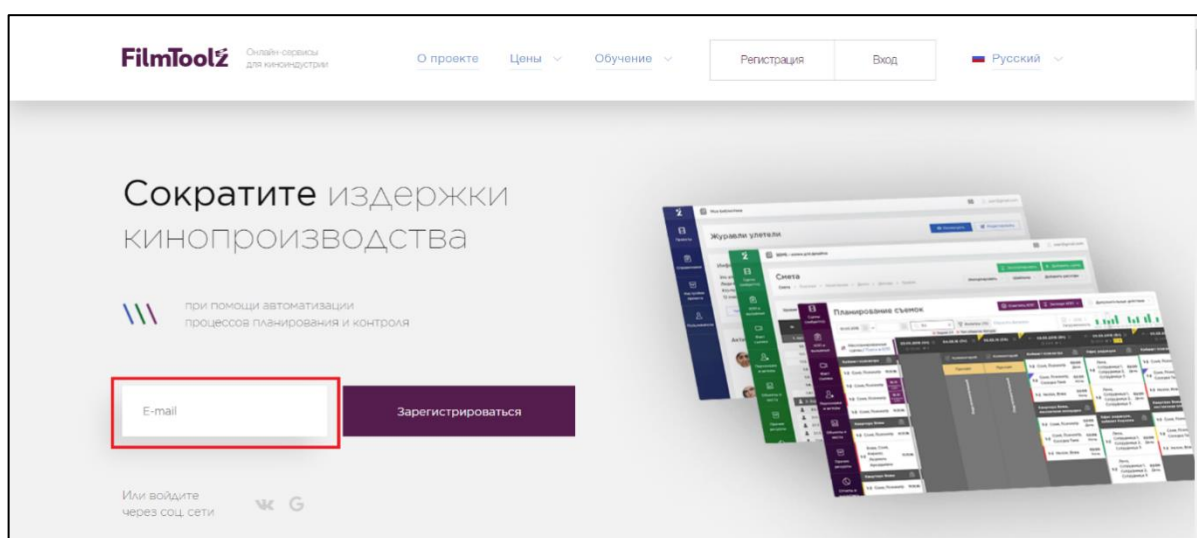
FilmToolz Онлайн-сервисы для киноиндустрии

О проекте Цены Обучение Регистрация Вход Русский

Сократите издержки кинопроизводства

при помощи автоматизации процессов планирования и контроля

E-mail

Зарегистрироваться

Или войдите через соц сети

Журавли улетели

Смета

Планирование съемок